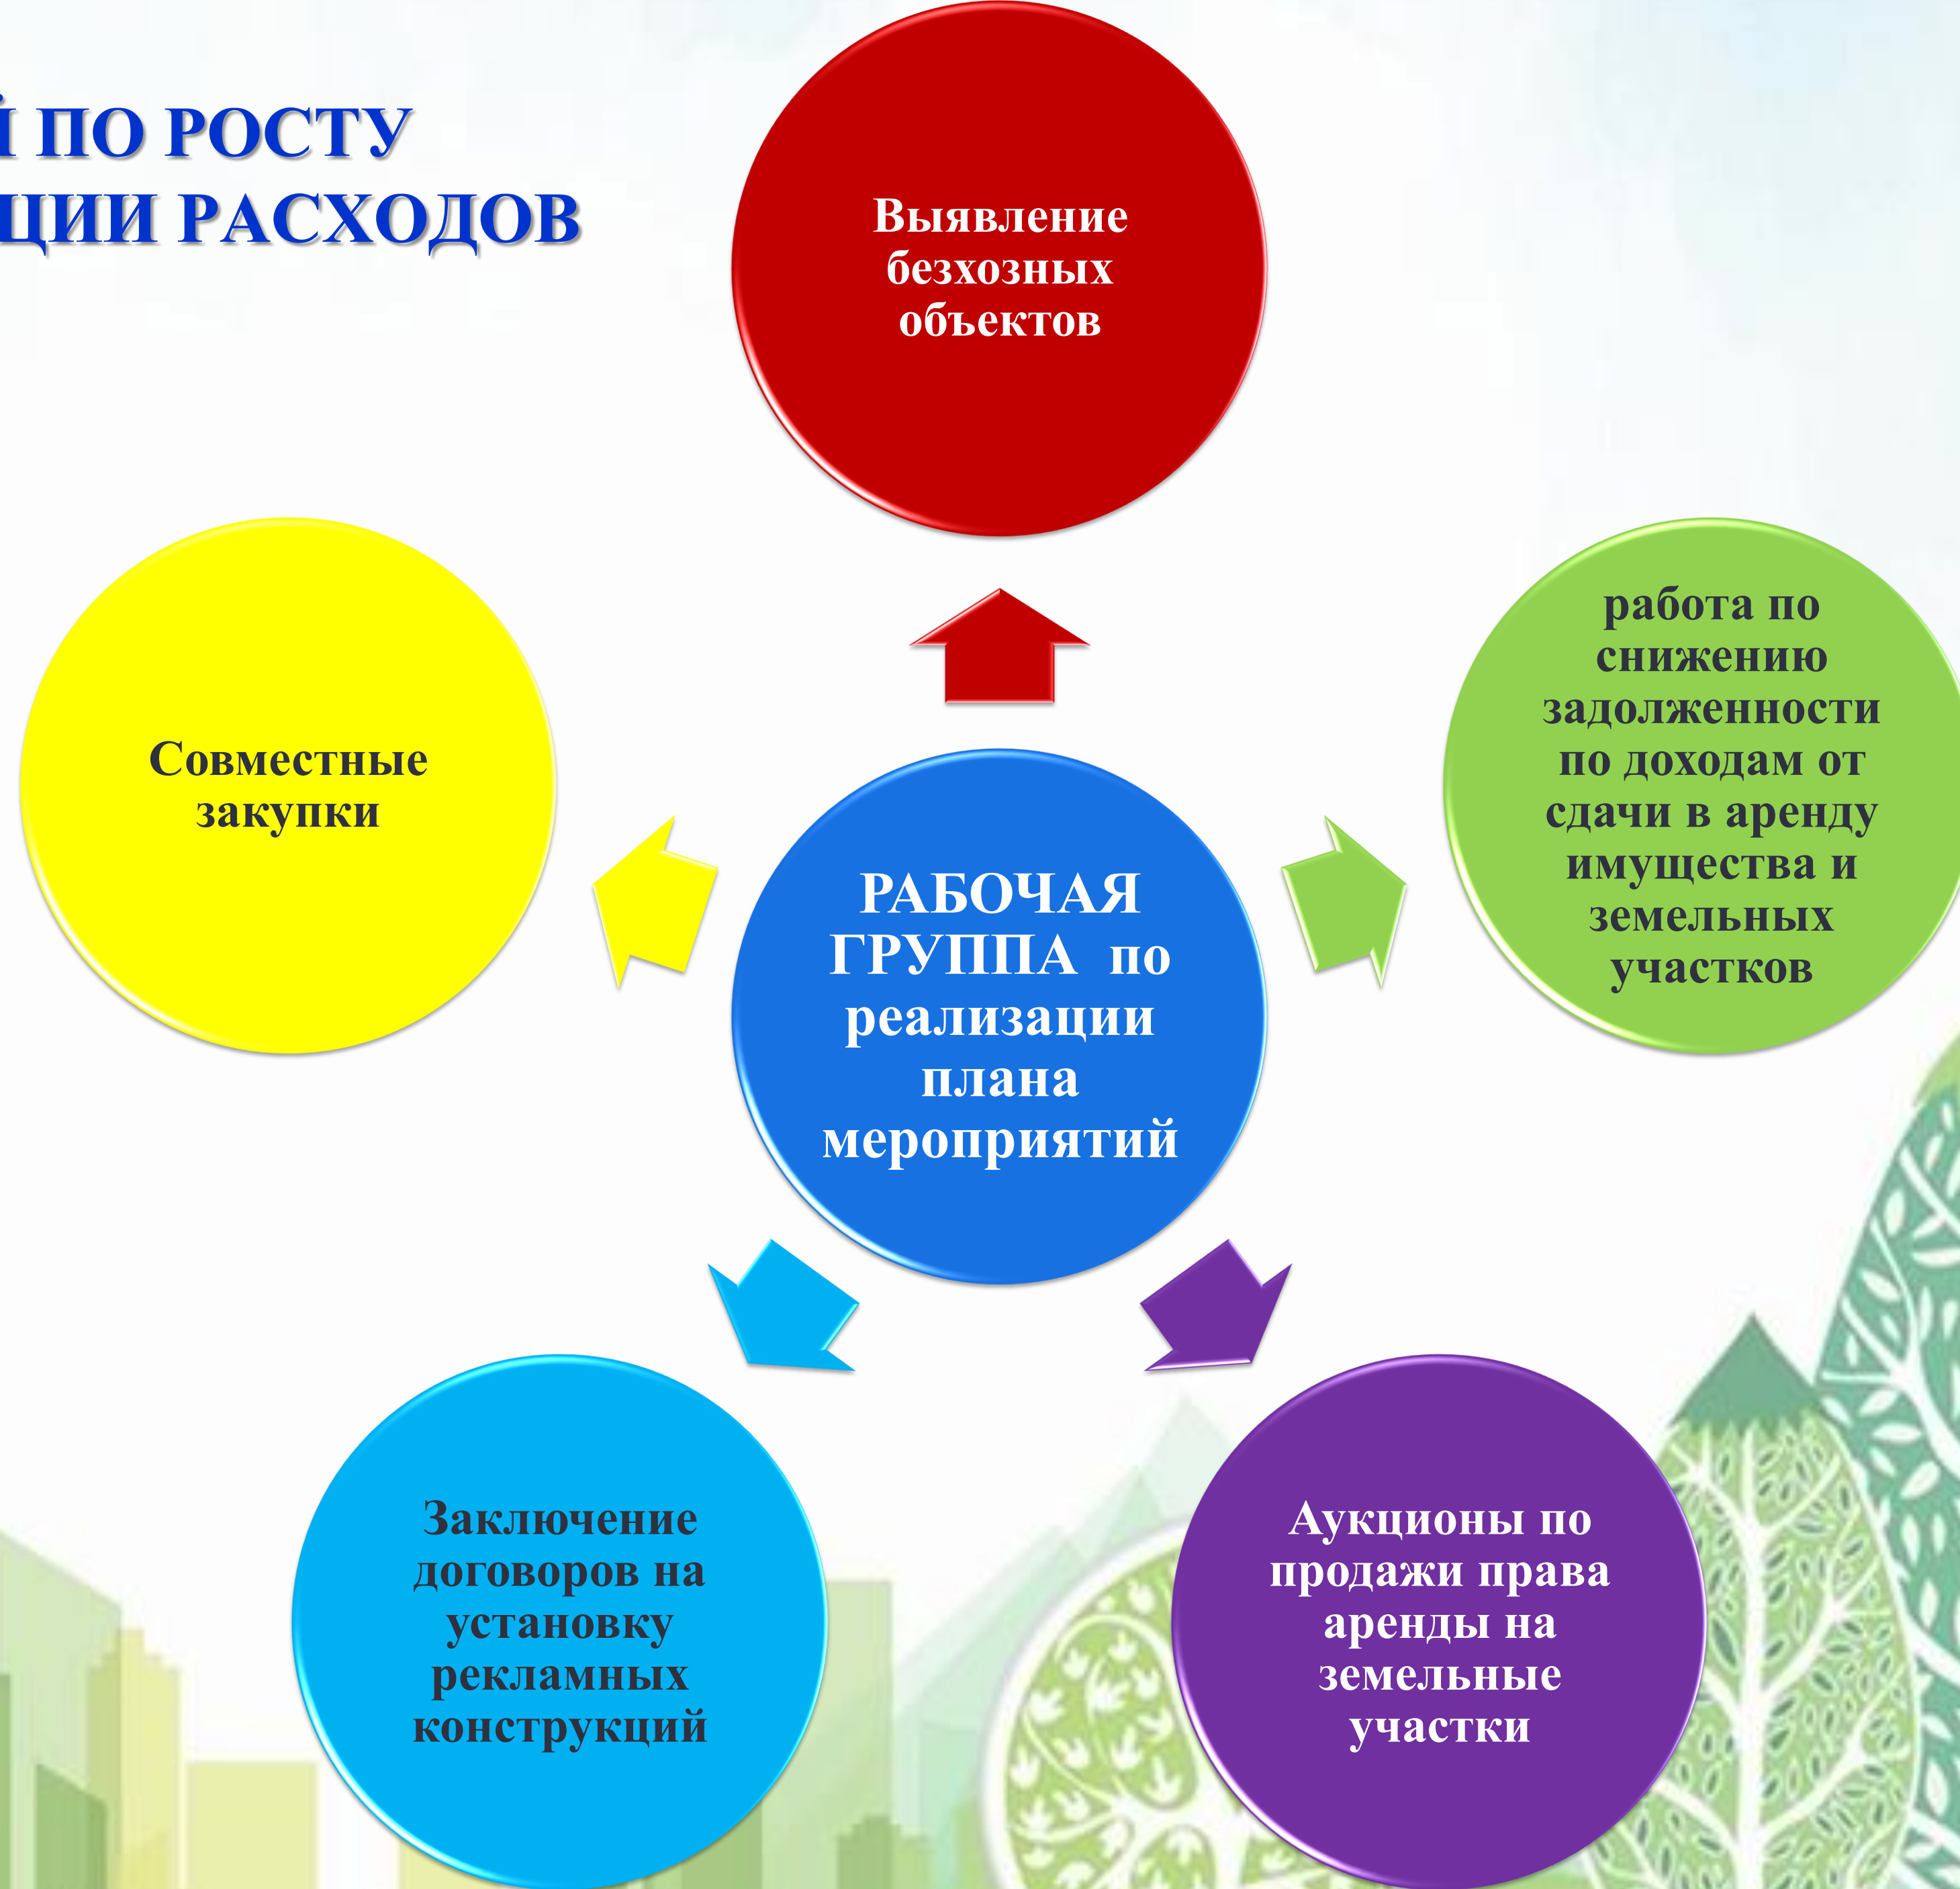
Й ПО РОСТУ
ЦИИ РАСХОДОВ

Выявление безхозных объектов

Совместные закупки

РАБОЧАЯ ГРУППА по реализации плана мероприятий

работа по снижению задолженности по доходам от сдачи в аренду имущества и земельных участков

Заключение договоров на установку рекламных конструкций

Аукционы по продажи права аренды на земельные участки